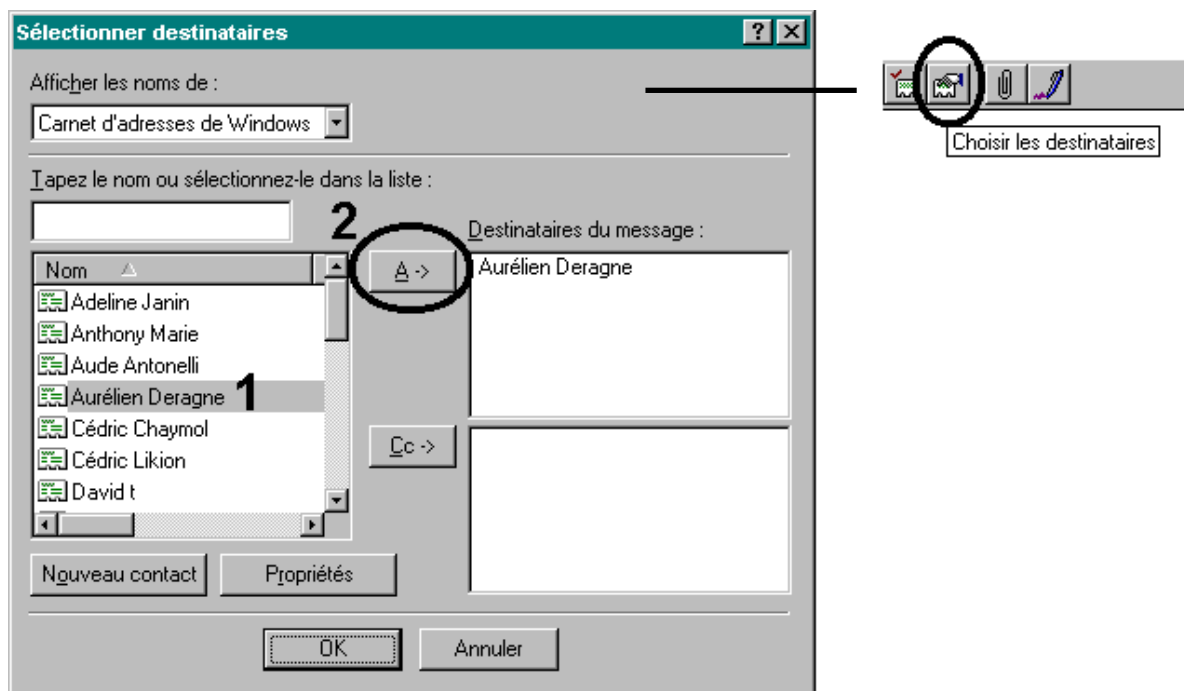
Sélectionner destinataires

?

Afficher les noms de :

Carnet d'adresses de Windows

Tapez le nom ou sélectionnez-le dans la liste :

2

Destinataires du message :

Nom

A ->

Aurélien Deragne

Adeline Janin

Anthony Marie

Aude Antonelli

Aurélien Deragne

1

Cédric Chaymol

Cédric Likion

David t

Cc ->

Nouveau contact

Propriétés

OK

Annuler

Choisir les destinataires